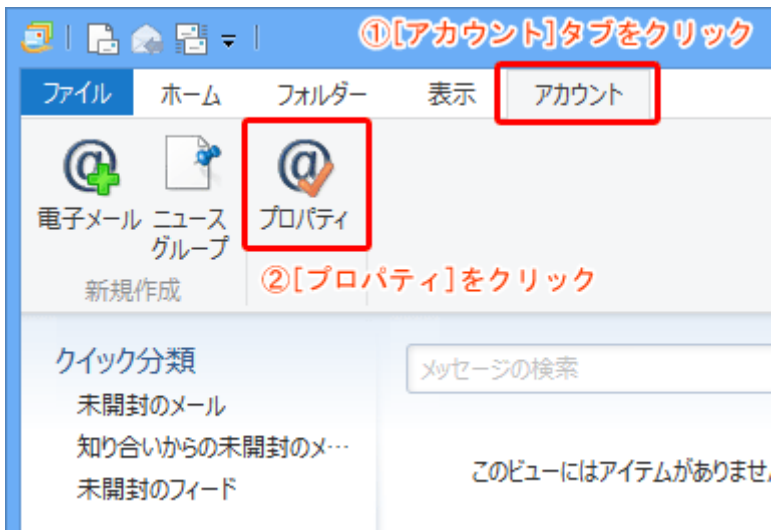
①[アカウント]タブをクリック

ファイル ホーム フォルダー 表示 アカウント

電子メール ニュースグループ
新規作成

プロパティ

②[プロパティ]をクリック

クイック分類
未開封のメール
知り合いからの未開封のメ…
未開封のフィード

メッセージの検索

このビューにはアイテムがありませ